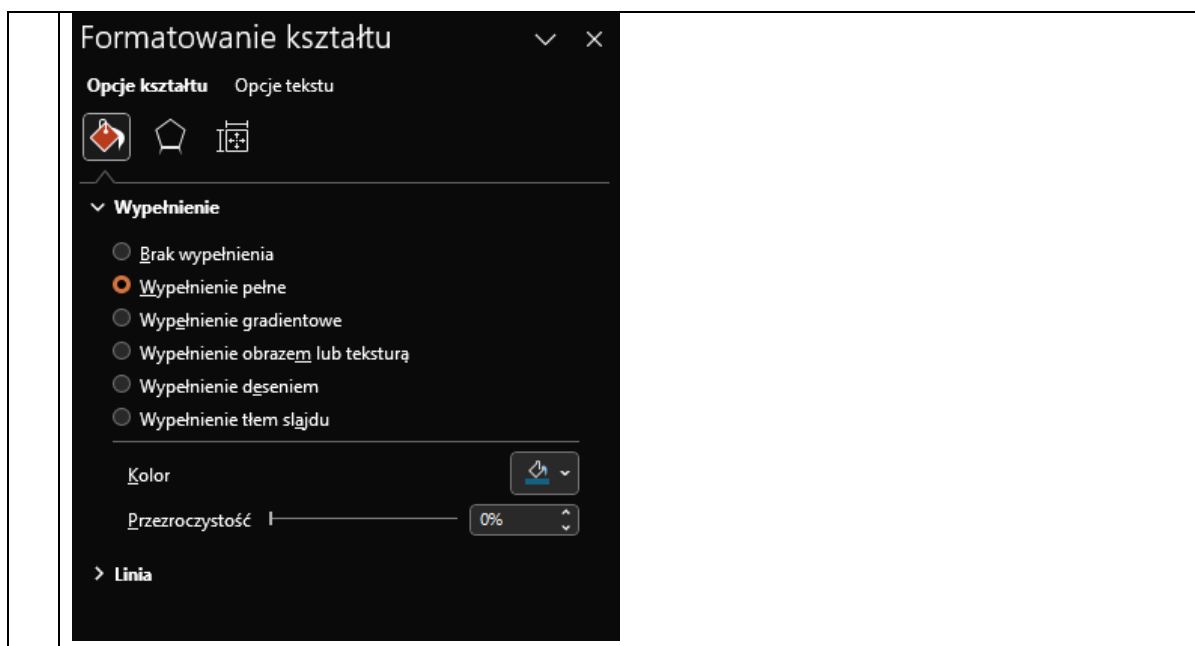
Formatowanie kształtu

Opcje kształtu Opcje tekstu

Wypełnienie

Brak wypełnienia
Wypełnienie pełne
Wypełnienie gradientowe
Wypełnienie obrazem lub teksturą
Wypełnienie deseniem
Wypełnienie tłem slajdu

Kolor

Przezroczystość 0%

Linia